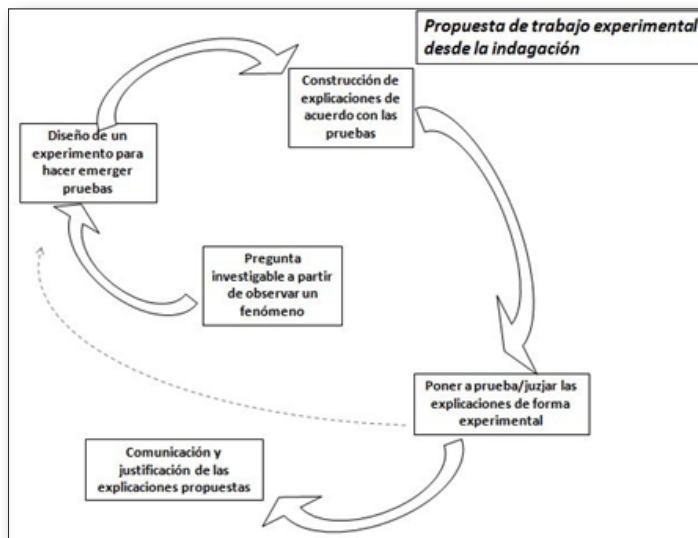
Propuesta de trabajo experimental desde la indagación

Construcción de explicaciones de acuerdo con las pruebas

Diseño de un experimento para hacer emerger pruebas

Pregunta investigable a partir de observar un fenómeno

Poner a prueba/juzjar las explicaciones de forma experimental

Comunicación y justificación de las explicaciones propuestas